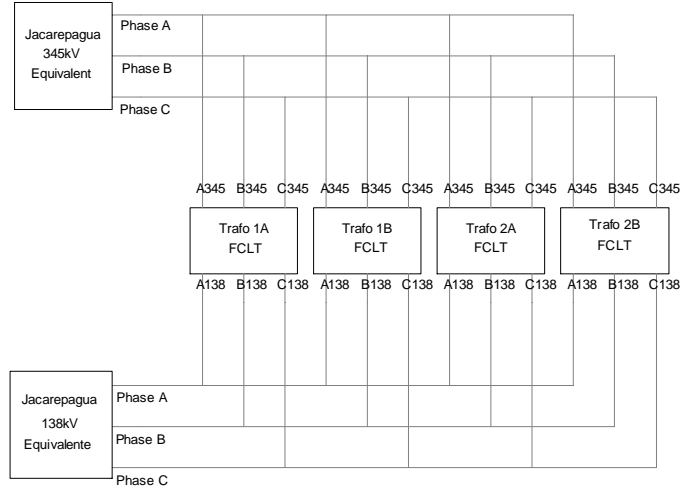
Jacarepagua 345kV Equivalent

Phase A
Phase B
Phase C

A345 B345 C345 A345 B345 C345 A345 B345 C345 A345 B345 C345

Trafo 1A FCLT

Trafo 1B FCLT

Trafo 2A FCLT

Trafo 2B FCLT

A138 B138 C138 A138 B138 C138 A138 B138 C138 A138 B138 C138

Jacarepagua 138kV Equivalente

Phase A
Phase B
Phase C